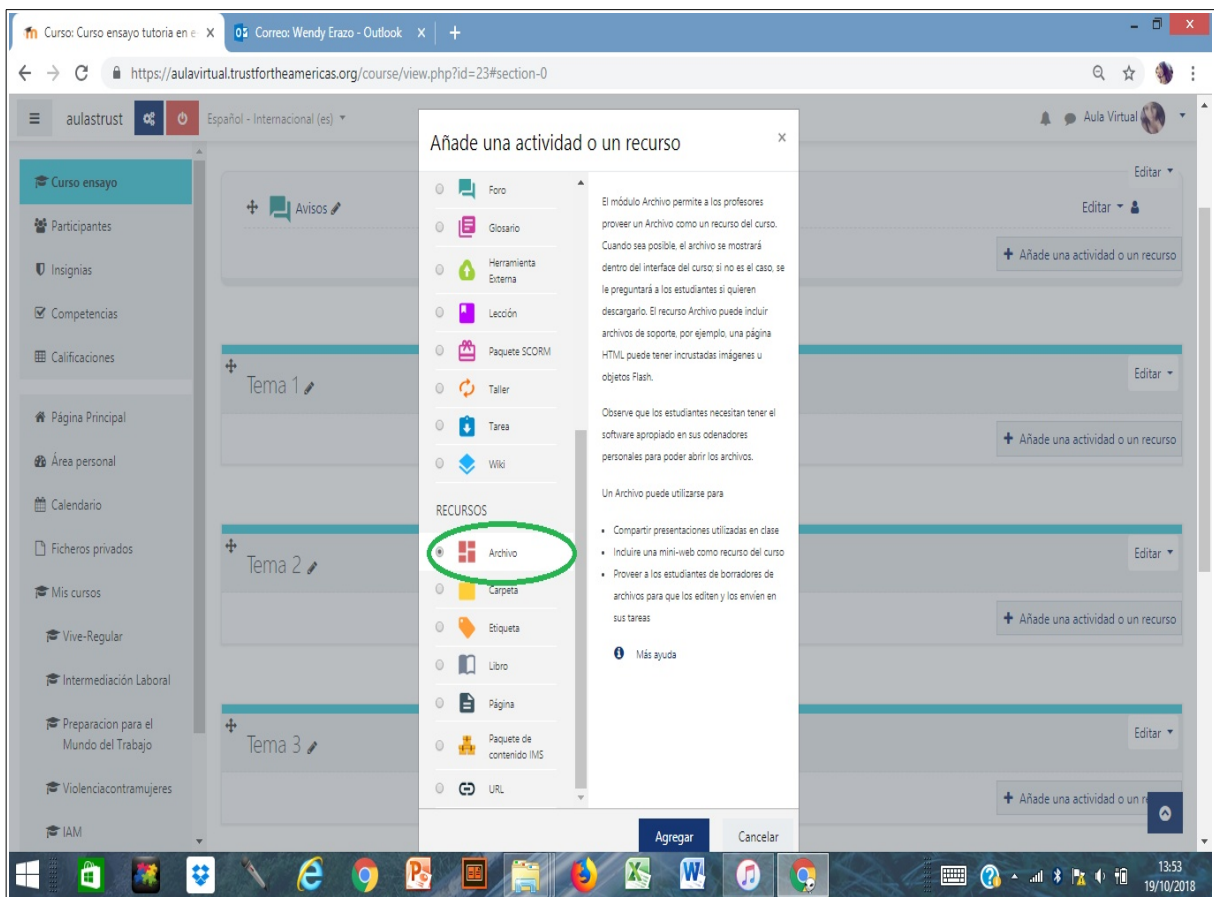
Curso: Curso ensayo tutoria en e ×
Correo: Wendy Erazo - Outlook ×
+

https://aulavirtual.trustfortheamericas.org/course/view.php?id=23#section-0

aulastrust
Español - Internacional (es)
Aula Virtual

Curso ensayo
Participantes
Insignias
Competencias
Calificaciones

Página Principal
Área personal
Calendario
Ficheros privados
Mis cursos
Vive-Regular
Intermediación Laboral
Preparacion para el Mundo del Trabajo
Violenciacontramujeres
IAM

Editar
Avisos
Editar
Añade una actividad o un recurso

Tema 1
Editar
Añade una actividad o un recurso

Tema 2
Editar
Añade una actividad o un recurso

Tema 3
Editar
Añade una actividad o un r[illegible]

Añade una actividad o un recurso
×

Foro
Glosario
Herramienta Externa
Lección
Paquete SCORM
Taller
Tarea
Wiki

RECURSOS
Archivo
Carpeta
Etiqueta
Libro
Página
Paquete de contenido IMS
URL

El módulo Archivo permite a los profesores proveer un Archivo como un recurso del curso. Cuando sea posible, el archivo se mostrará dentro del interface del curso; si no es el caso, se le preguntará a los estudiantes si quieren descargarlo. El recurso Archivo puede incluir archivos de soporte, por ejemplo, una página HTML puede tener incrustadas imágenes u objetos Flash.

Observe que los estudiantes necesitan tener el software apropiado en sus odenadores personales para poder abrir los archivos.

Un Archivo puede utilizarse para

• Compartir presentaciones utilizadas en clase
• Incluire una mini-web como recurso del curso
• Proveer a los estudiantes de borradores de archivos para que los editen y los envien en sus tareas

Más ayuda

Agregar
Cancelar

13:53
19/10/2018